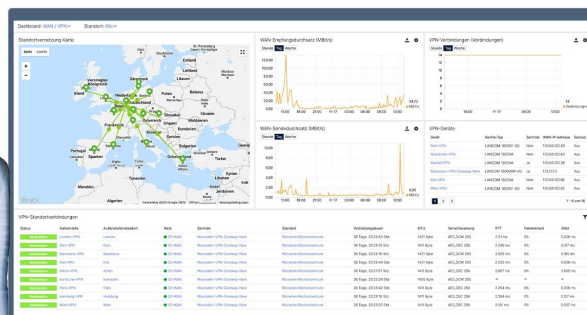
Dashboard: WAN / VPN Standort: Alle

Standortverteilung Karte

Karte Satellit

WAN-Empfangsdurchsatz (MBit/s)

Stunde Tag Woche

VPN-Verbindungen (Verbindungen)

Stunde Tag Woche

WAN-Sendedurchsatz (MBit/s)

Stunde Tag Woche

VPN-Geräte

VPN-Standortverbindungen

| Status | Außenstelle | Außenstellenstandort | Netz | Zentrale | Standort | Verbindungsdauer | MTU | Verschlüsselung | RTT | Paketverlust | Jitter |
|---|---|---|---|---|---|---|---|---|---|---|---|
| Verbunden | London VPN | London | SD-WAN | Wiesbaden VPN Gateway Main | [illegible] | 36 Tage, 23:59:53 Std. | 1421 Byte | AES_GCM 256 | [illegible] | 0% | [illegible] |
| Verbunden | Bern VPN | Bern | SD-WAN | Wiesbaden VPN Gateway Main | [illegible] | 36 Tage, 23:59:53 Std. | 1421 Byte | AES_GCM 256 | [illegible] | 0% | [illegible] |
| Verbunden | Barcelona VPN | Barcelona | SD-WAN | Wiesbaden VPN Gateway Main | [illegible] | 36 Tage, 23:59:53 Std. | 1421 Byte | AES_GCM 256 | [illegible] | 0% | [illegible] |
| Verbunden | Kiel VPN | Kiel | SD-WAN | Wiesbaden VPN Gateway Main | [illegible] | 36 Tage, 23:59:53 Std. | 1421 Byte | AES_GCM 256 | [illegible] | 0% | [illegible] |
| Verbunden | Athen VPN | Athen | SD-WAN | Wiesbaden VPN Gateway Main | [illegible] | 36 Tage, 23:57:57 Std. | 1421 Byte | AES_GCM 256 | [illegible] | 0% | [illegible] |
| Verbunden | Karlsruhe VPN | Karlsruhe | SD-WAN | Wiesbaden VPN Gateway Main | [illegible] | 36 Tage, 23:59:53 Std. | 1421 Byte | AES_GCM 256 | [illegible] | 0% | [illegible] |
| Verbunden | Paris VPN | Paris | SD-WAN | Wiesbaden VPN Gateway Main | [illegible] | 36 Tage, 23:59:53 Std. | 1421 Byte | AES_GCM 256 | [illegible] | 0% | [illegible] |
| Verbunden | Hamburg VPN | Hamburg | SD-WAN | Wiesbaden VPN Gateway Main | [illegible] | 36 Tage, 23:59:53 Std. | 1421 Byte | AES_GCM 256 | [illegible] | 0% | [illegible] |
| Verbunden | Wien VPN | Wien | SD-WAN | Wiesbaden VPN Gateway Main | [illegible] | 36 Tage, 23:59:53 Std. | 1421 Byte | AES_GCM 256 | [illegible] | 0% | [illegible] |